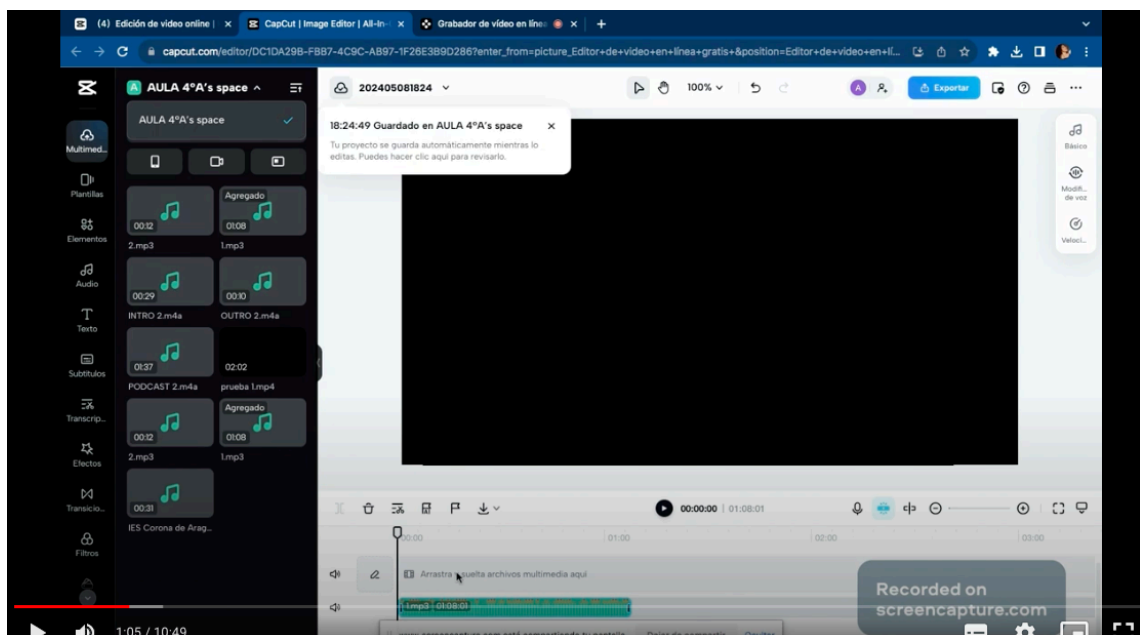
(4) Edición de video online | × CapCut | Image Editor | All-In × Grabador de vídeo en línea × +

capcut.com/editor/DC1DA29B-FBB7-4C9C-AB97-1F26E3B9D286?enter_from=picture_Editor+de+video+en+línea+gratis+&position=Editor+de+video+en+lí...

AULA 4ºA's space ^

AULA 4ºA's space

Multimed...

Plantillas

Elementos

Audio

Texto

Subtítulos

Transcrip...

Efectos

Transicio...

Filtros

00:12
2.mp3

Agregado
01:08
1.mp3

00:29
INTRO 2.m4a

00:10
OUTRO 2.m4a

01:37
PODCAST 2.m4a

02:02
prueba 1.mp4

00:12
2.mp3

Agregado
01:08
1.mp3

00:31
IES Corona de Arag...

202405081824

100%

Exportar

18:24:49 Guardado en AULA 4ºA's space ×

Tu proyecto se guarda automáticamente mientras lo editas. Puedes hacer clic aquí para revisarlo.

Básico

Modifi... de voz

Veloci...

00:00:00 | 01:08:01

00:00 01:00 02:00 03:00

Arrastra y suelta archivos multimedia aquí

1.mp3 | 01:08:01

Recorded on screencapture.com

1:05 / 10:49